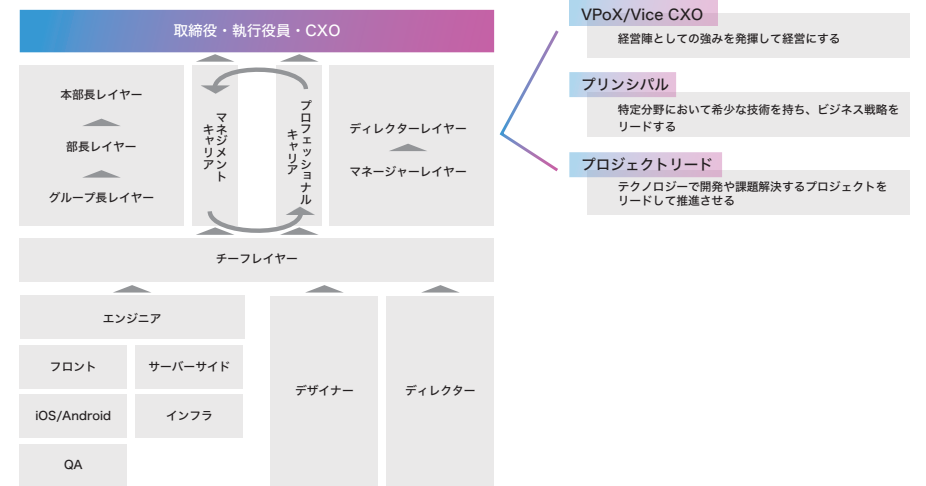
取締役・執行役員・CXO

本部長レイヤー

部長レイヤー

グループ長レイヤー

マネジメントキャリア

プロフェッショナルキャリア

ディレクターレイヤー

マネージャーレイヤー

チーフレイヤー

エンジニア

フロント

サーバーサイド

iOS/Android

インフラ

QA

デザイナー

ディレクター

VPoX/Vice CXO

経営陣としての強みを発揮して経営にする

プリンシパル

特定分野において希少な技術を持ち、ビジネス戦略をリードする

プロジェクトリード

テクノロジーで開発や課題解決するプロジェクトをリードして推進させる